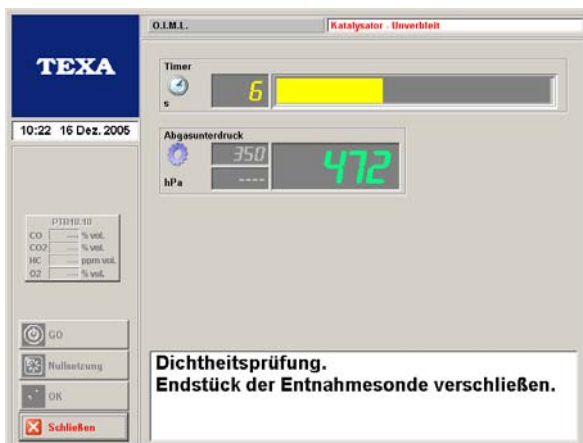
O.I.M.L.

Katalysator - Unverbleit

TEXA

10:22 16 Dez. 2005

Timer

s

6

Abgasunterdruck

hPa

350

----

472

PTB10.10

| CO | ---- | % vol. |
|---|---|---|
| CO2 | ---- | % vol. |
| HC | ---- | ppm vol. |
| O2 | ---- | % vol. |

GO

Nullsetzung

OK

Schließen

Dichtheitsprüfung.
Endstück der Entnahmesonde verschließen.